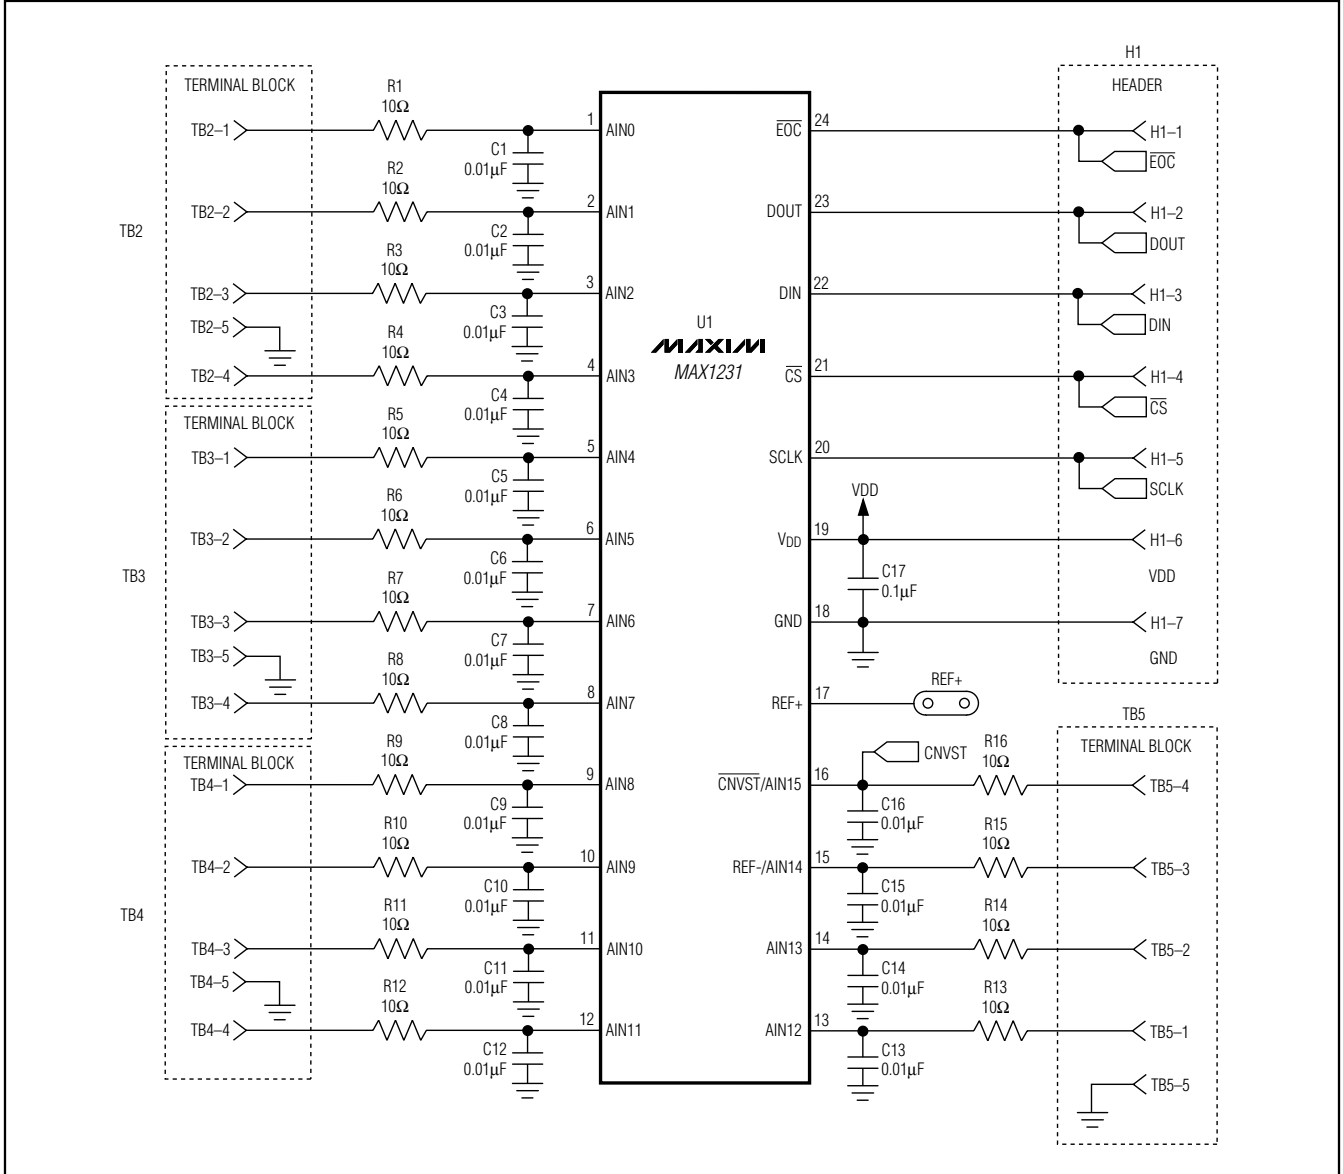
TERMINAL BLOCK

TB2–1
TB2–2
TB2
TB2–3
TB2–5
TB2–4

TERMINAL BLOCK

TB3–1
TB3–2
TB3
TB3–3
TB3–5
TB3–4

TERMINAL BLOCK

TB4–1
TB4–2
TB4
TB4–3
TB4–5
TB4–4

R1 10Ω
C1 0.01μF
R2 10Ω
C2 0.01μF
R3 10Ω
C3 0.01μF
R4 10Ω
C4 0.01μF
R5 10Ω
C5 0.01μF
R6 10Ω
C6 0.01μF
R7 10Ω
C7 0.01μF
R8 10Ω
C8 0.01μF
R9 10Ω
C9 0.01μF
R10 10Ω
C10 0.01μF
R11 10Ω
C11 0.01μF
R12 10Ω
C12 0.01μF

1 AIN0
2 AIN1
3 AIN2
4 AIN3
5 AIN4
6 AIN5
7 AIN6
8 AIN7
9 AIN8
10 AIN9
11 AIN10
12 AIN11

U1
MAXIM
MAX1231

$\overline{EOC}$ 24
DOUT 23
DIN 22
$\overline{CS}$ 21
SCLK 20
$V_{DD}$ 19
GND 18
REF+ 17
$\overline{CNVST}$/AIN15 16
REF-/AIN14 15
AIN13 14
AIN12 13

VDD
C17 0.1μF

REF+

CNVST
C16 0.01μF
C15 0.01μF
C14 0.01μF
C13 0.01μF
R16 10Ω
R15 10Ω
R14 10Ω
R13 10Ω

H1
HEADER
H1–1
$\overline{EOC}$
H1–2
DOUT
H1–3
DIN
H1–4
$\overline{CS}$
H1–5
SCLK
H1–6
VDD
H1–7
GND

TB5
TERMINAL BLOCK
TB5–4
TB5–3
TB5–2
TB5–1
TB5–5